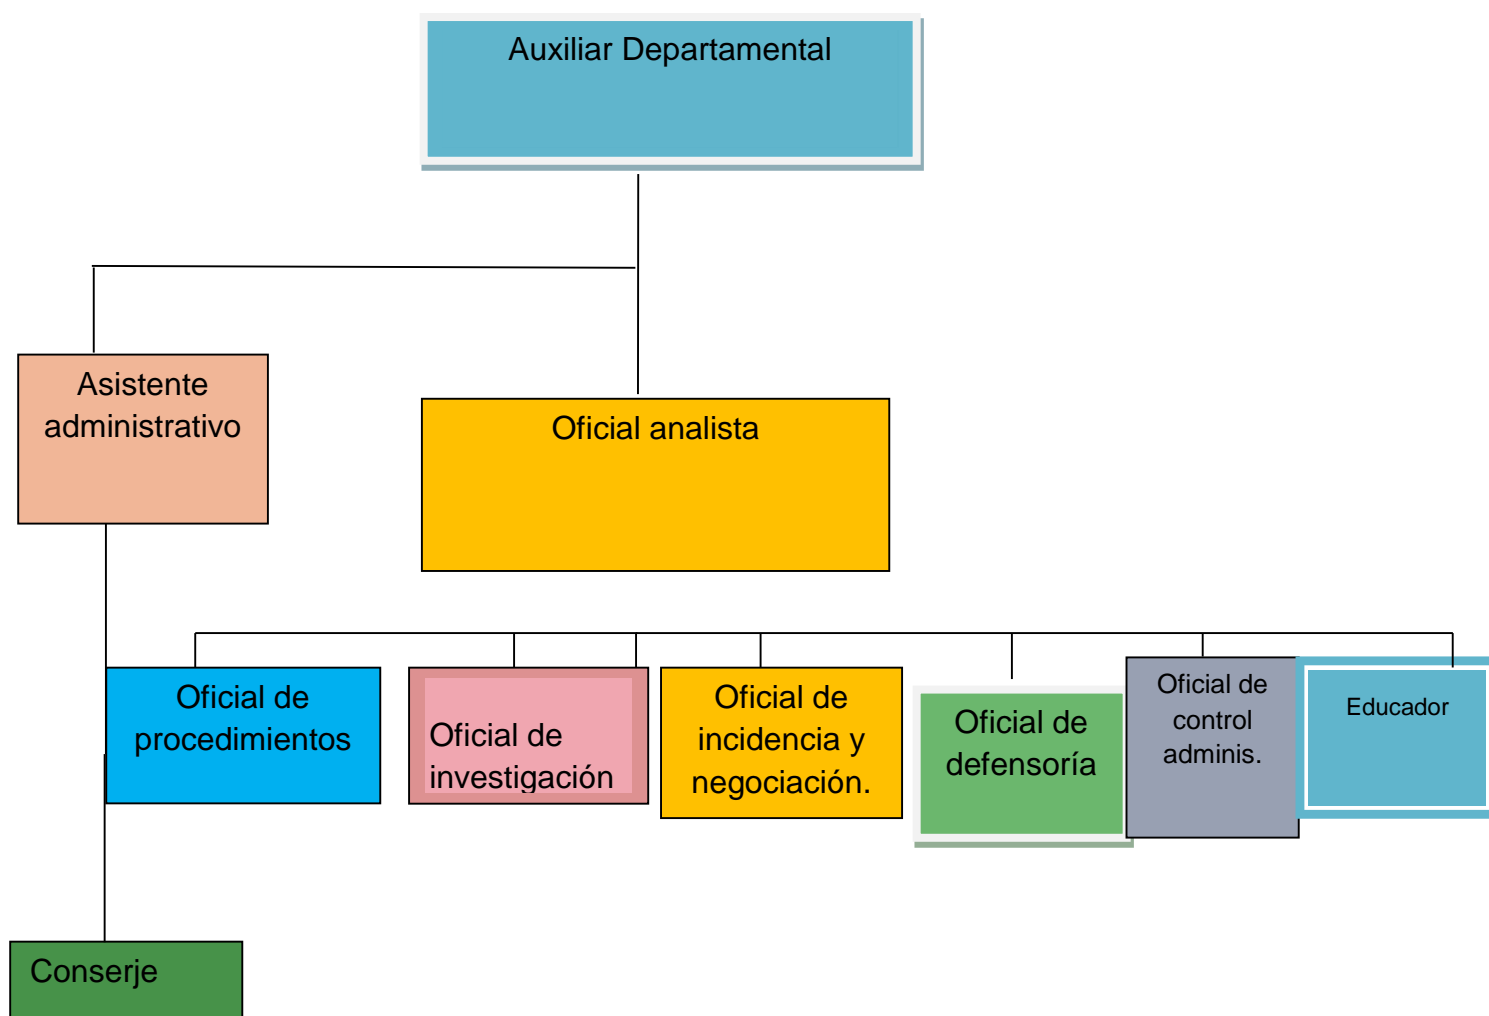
Auxiliar Departamental

Asistente administrativo

Oficial analista

Oficial de procedimientos

Oficial de investigación

Oficial de incidencia y negociación.

Oficial de defensoría

Oficial de control adminis.

Educador

Conserje